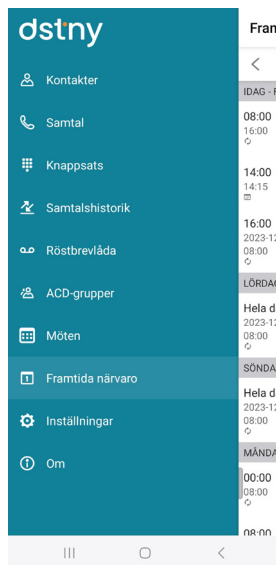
dstny

Kontakter
Samtal
Knappsats
Samtalshistorik
Röstbrevlåda
ACD-grupper
Möten
Framtida närvaro
Inställningar
Om

Fram

IDAG - F
08:00
16:00
14:00
14:15
16:00
2023-12
08:00
LÖRDAG
Hela d
2023-12
08:00
SÖNDA
Hela d
2023-12
08:00
MÅNDA
00:00
08:00
08:00